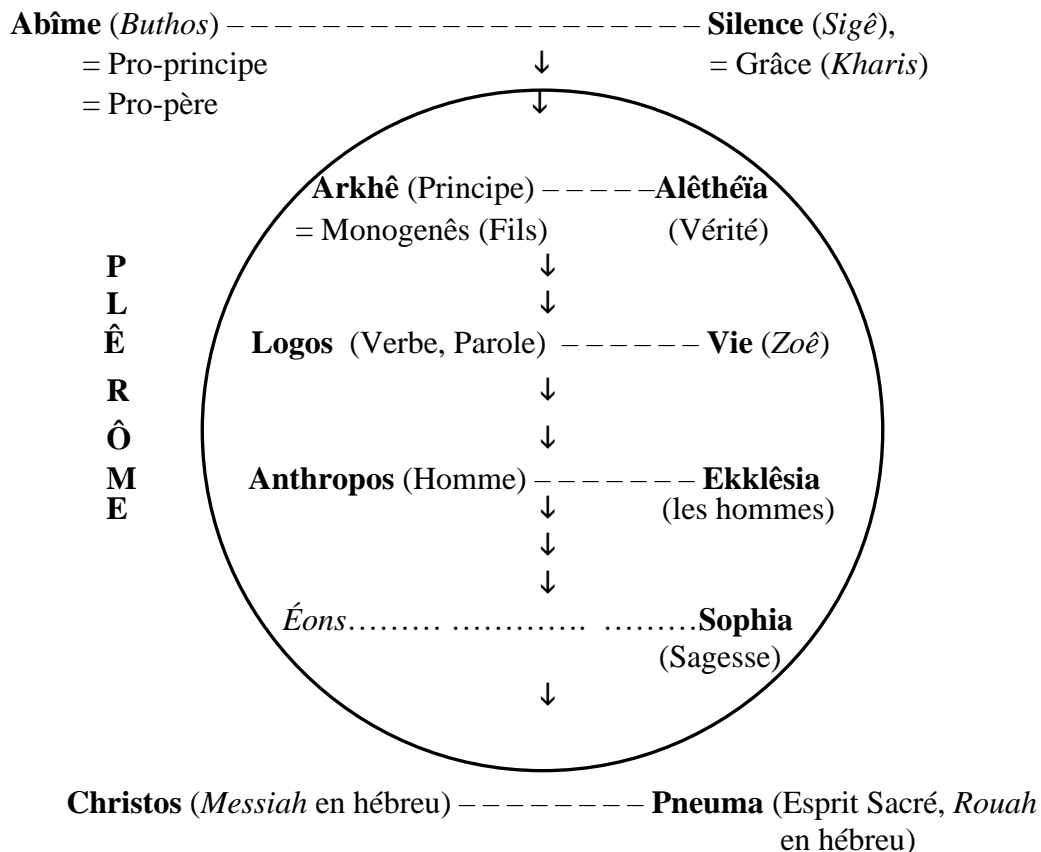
**Abîme** (*Buthos*) – – – – – – – – – – – – – – – – – – – – – – **Silence** (*Sigê*),
= Pro-principe ↓ = Grâce (*Kharis*)
= Pro-père ↓

**Arkhê** (Principe) – – – – –**Alêthéïa**
= Monogenês (Fils) (Vérité)
↓
↓
**Logos** (Verbe, Parole) – – – – – – **Vie** (*Zoê*)
↓
↓
**Anthropos** (Homme) – – – – – – – – **Ekklêsia**
↓ (les hommes)
↓
↓
*Éons*……… …………. ………**Sophia**
(Sagesse)
↓

**P**
**L**
**Ê**
**R**
**Ô**
**M**
**E**

**Christos** (*Messiah* en hébreu) – – – – – – – – **Pneuma** (Esprit Sacré, *Rouah* en hébreu)